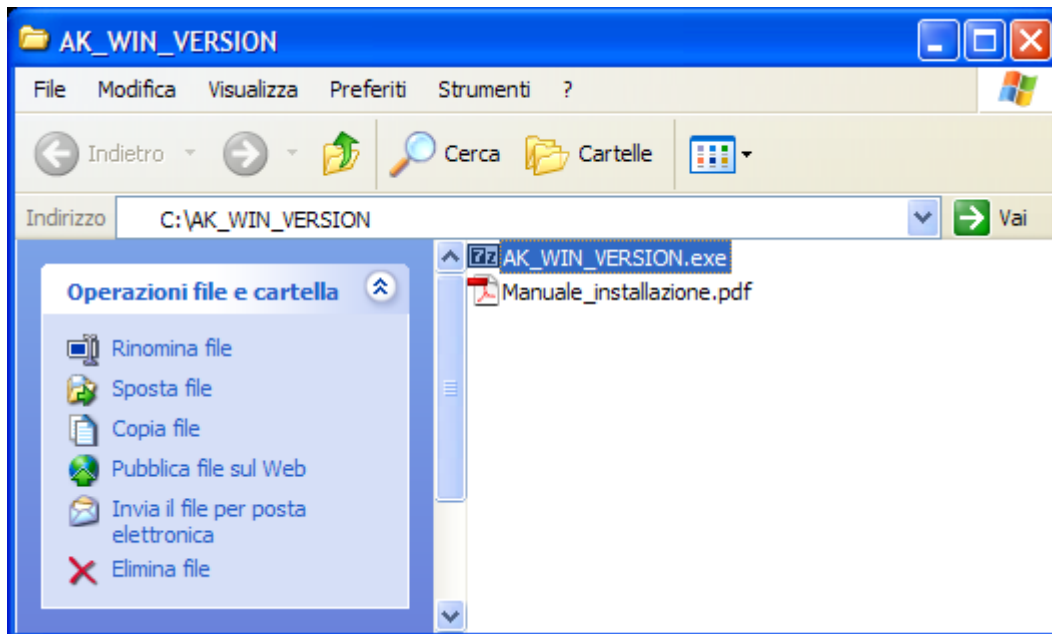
AK_WIN_VERSION

File Modifica Visualizza Preferiti Strumenti ?

Indietro Cerca Cartelle

Indirizzo C:\AK_WIN_VERSION Vai

Operazioni file e cartella

Rinomina file
Sposta file
Copia file
Pubblica file sul Web
Invia il file per posta elettronica
Elimina file

AK_WIN_VERSION.exe
Manuale_installazione.pdf